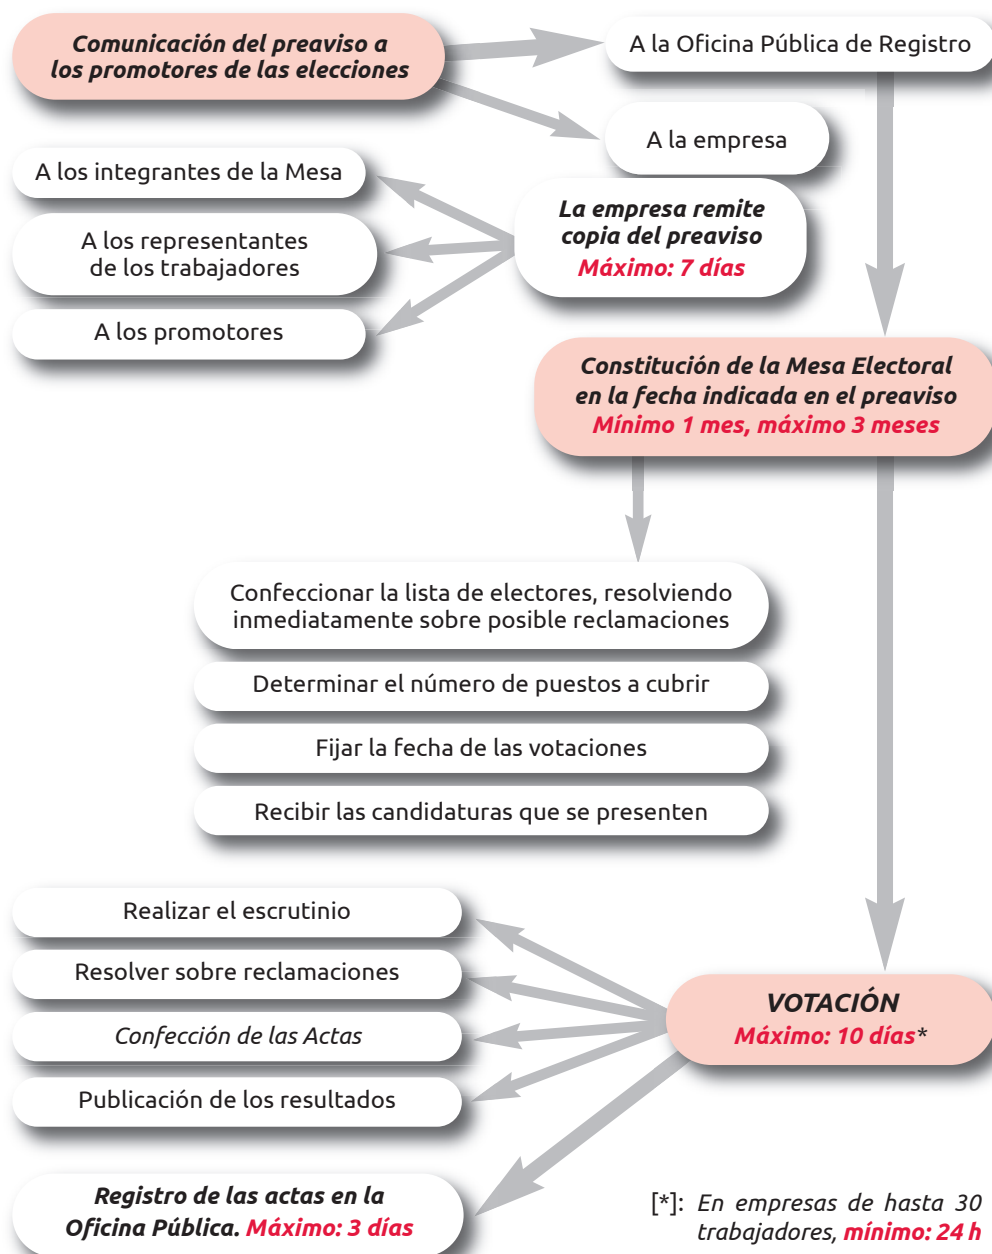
Comunicación del preaviso a los promotores de las elecciones

A la Oficina Pública de Registro

A la empresa

A los integrantes de la Mesa

A los representantes de los trabajadores

A los promotores

La empresa remite copia del preaviso
Máximo: 7 días

Constitución de la Mesa Electoral en la fecha indicada en el preaviso
Mínimo 1 mes, máximo 3 meses

Confeccionar la lista de electores, resolviendo inmediatamente sobre posible reclamaciones

Determinar el número de puestos a cubrir

Fijar la fecha de las votaciones

Recibir las candidaturas que se presenten

Realizar el escrutinio

Resolver sobre reclamaciones

Confección de las Actas

Publicación de los resultados

VOTACIÓN
Máximo: 10 días*

Registro de las actas en la Oficina Pública. Máximo: 3 días

[*]: En empresas de hasta 30 trabajadores, mínimo: 24 h